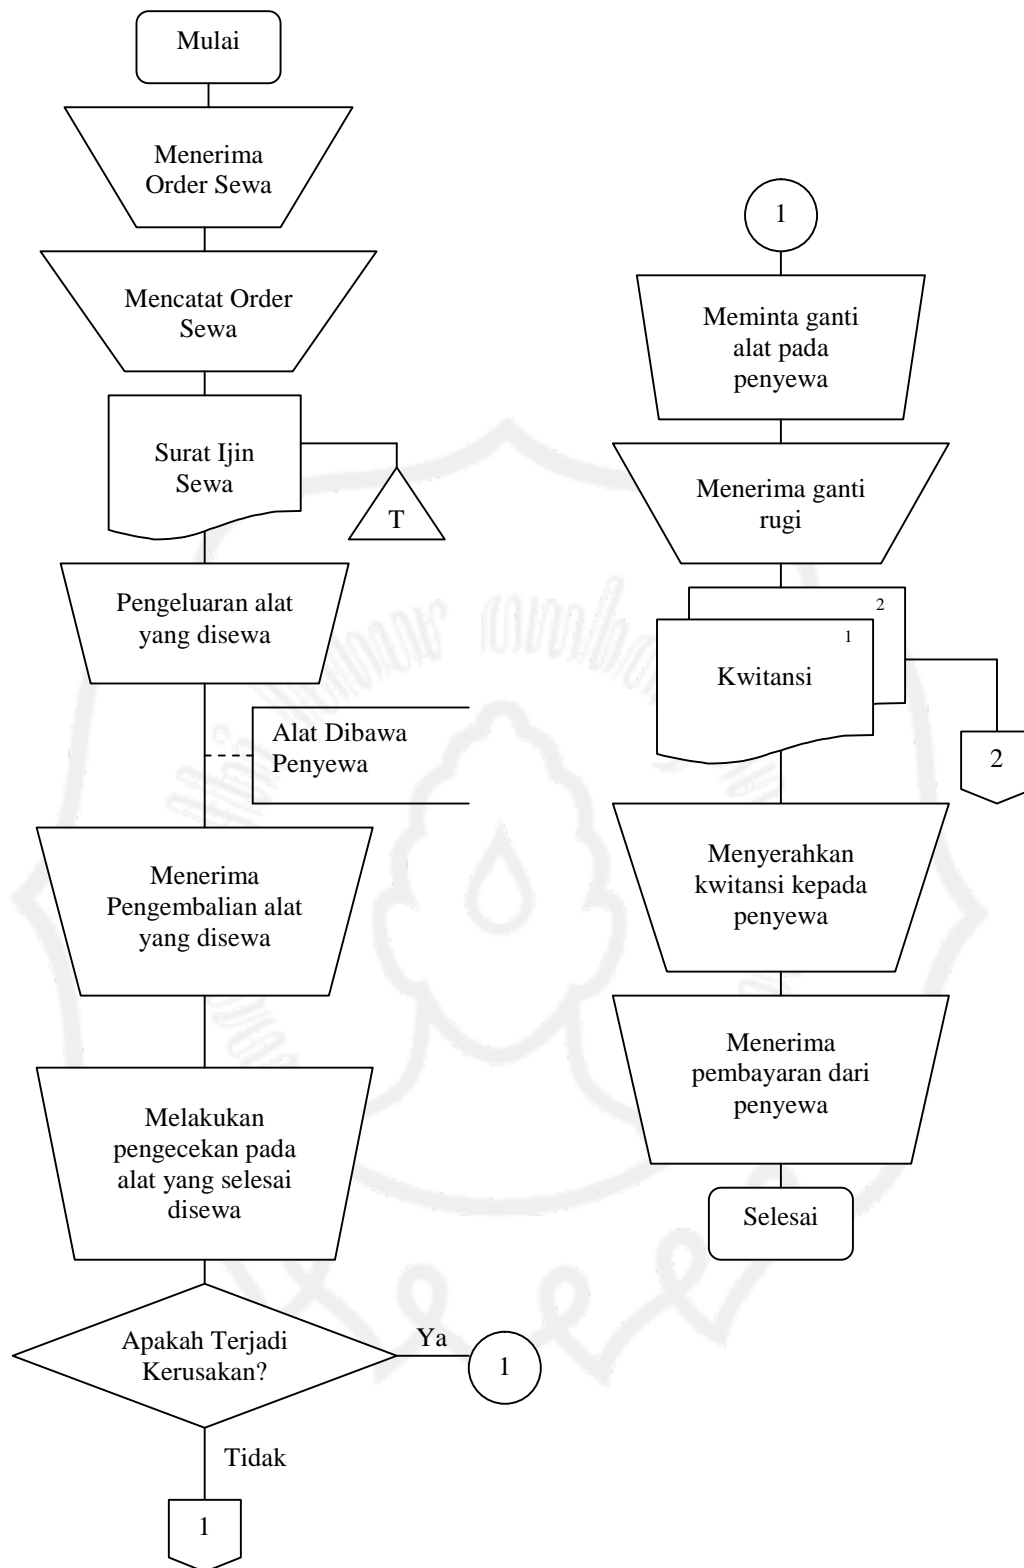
Mulai

Menerima Order Sewa

Mencatat Order Sewa

Surat Ijin Sewa

T

Pengeluaran alat yang disewa

Alat Dibawa Penyewa

Menerima Pengembalian alat yang disewa

Melakukan pengecekan pada alat yang selesai disewa

Apakah Terjadi Kerusakan?

Ya

1

Tidak

1

1

Meminta ganti alat pada penyewa

Menerima ganti rugi

2

1

Kwitansi

2

Menyerahkan kwitansi kepada penyewa

Menerima pembayaran dari penyewa

Selesai